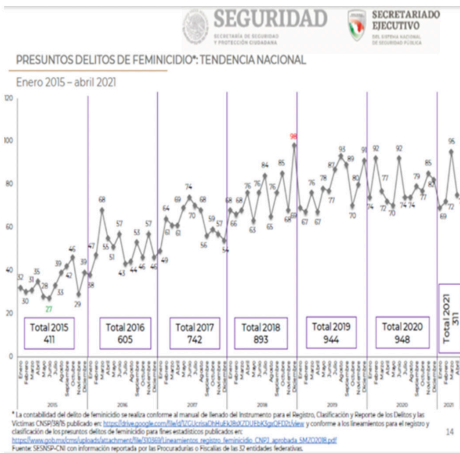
SEGURIDAD
SECRETARÍA DE SEGURIDAD Y PROTECCIÓN CIUDADANA

SECRETARIADO EJECUTIVO
DEL SISTEMA NACIONAL DE SEGURIDAD PÚBLICA

PRESUNTOS DELITOS DE FEMINICIDIO*: TENDENCIA NACIONAL

Enero 2015 – abril 2021

120
100
80
60
40
20
0

32 30 35 27 39 47 46 29 39 58 47 68 55 57 43 46 49 64 69 74 70 68 56 54 68 76 85 98 67 76 93 92 80 70 92 77 92 74 85 69 72 95

Total 2015
411

Total 2016
605

Total 2017
742

Total 2018
893

Total 2019
944

Total 2020
948

Total 2021
311

2015 2016 2017 2018 2019 2020 2021

* La contabilidad del delito de feminicidio se realiza conforme al manual de llenado del Instrumento para el Registro, Clasificación y Reporte de los Delitos y las Víctimas CNSP/38/15 publicado en: https://drive.google.com/file/d/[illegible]/view y conforme a los lineamientos para el registro y clasificación de los presuntos delitos de feminicidio para fines estadísticos publicados en: https://www.gob.mx/cms/uploads/attachment/file/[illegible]/Lineamientos_registro_feminicidio_CNPJ_aprobada_SM2020.pdf
Fuente: SESNSP-CNI con información reportada por las Procuradurías o Fiscalías de las 32 entidades federativas.

14